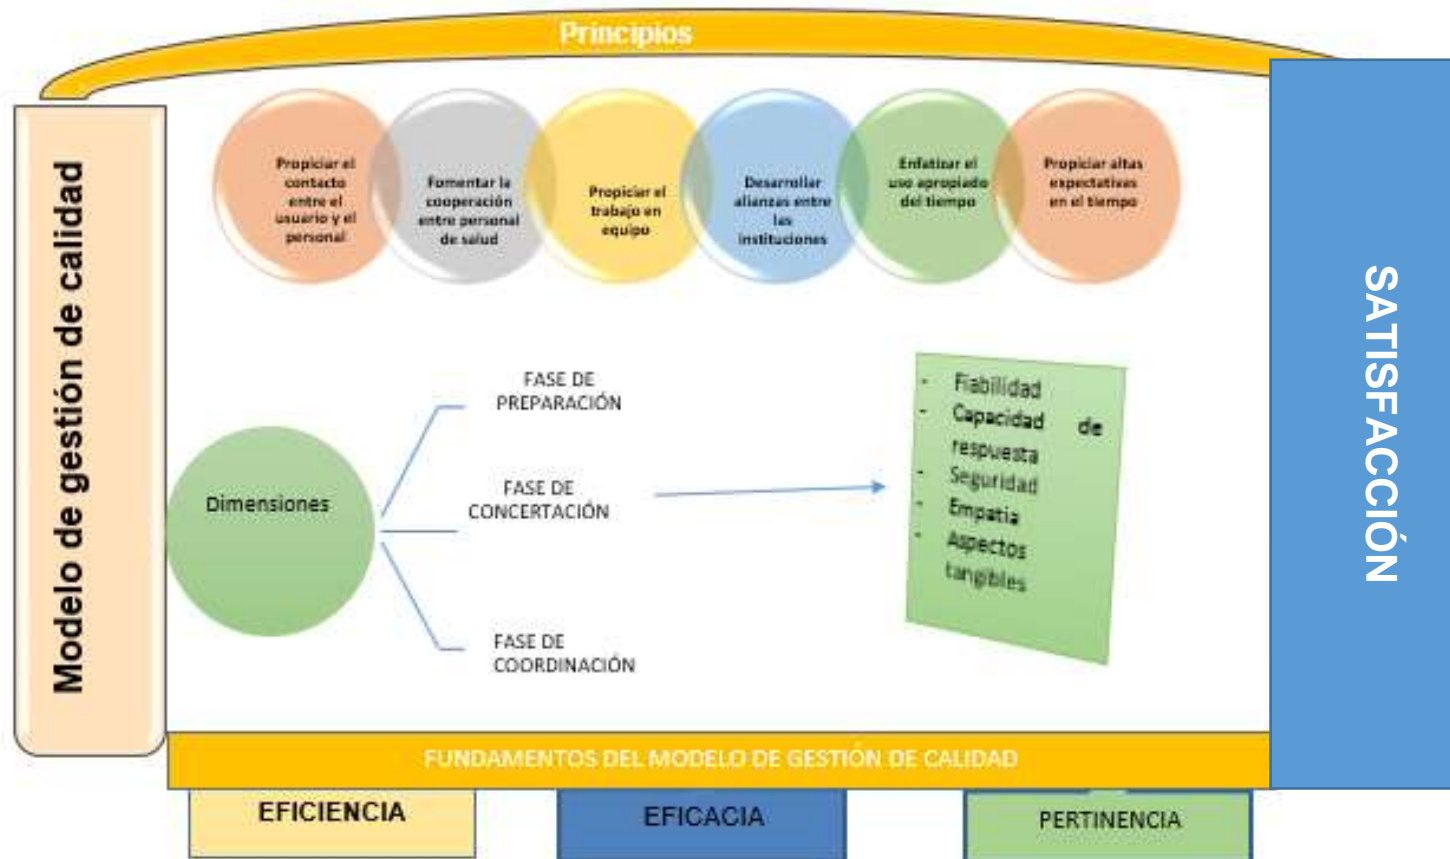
Principios

Modelo de gestión de calidad

Propiciar el contacto entre el usuario y el personal

Fomentar la cooperación entre personal de salud

Propiciar el trabajo en equipo

Desarrollar alianzas entre las instituciones

Enfatizar el uso apropiado del tiempo

Propiciar altas expectativas en el tiempo

Dimensiones

FASE DE PREPARACIÓN

FASE DE CONCERTACIÓN

FASE DE COORDINACIÓN

- Fiabilidad
- Capacidad de respuesta
- Seguridad
- Empatía
- Aspectos tangibles

SATISFACCIÓN

FUNDAMENTOS DEL MODELO DE GESTIÓN DE CALIDAD

EFICIENCIA

EFICACIA

PERTINENCIA